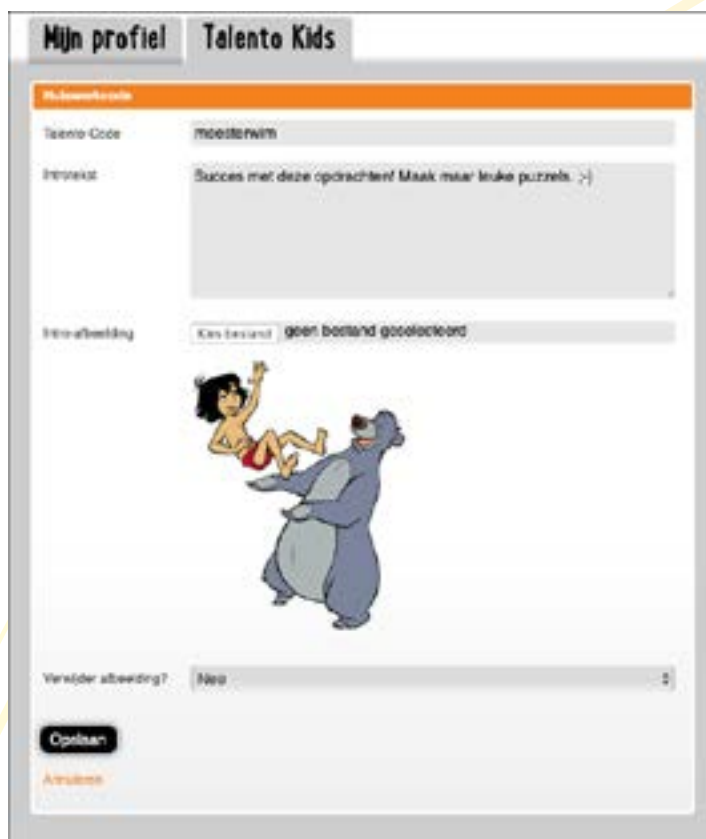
Mijn profiel

Talento Kids

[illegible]

Talento Code

meesterwim

Introtekst

Succes met deze opdrachten! Maak maar leuke puzzels. ;-)

Intro-afbeelding

Kies bestand

geen bestand geselecteerd

Verwijder afbeelding?

Nee

Opslaan

Annuleren